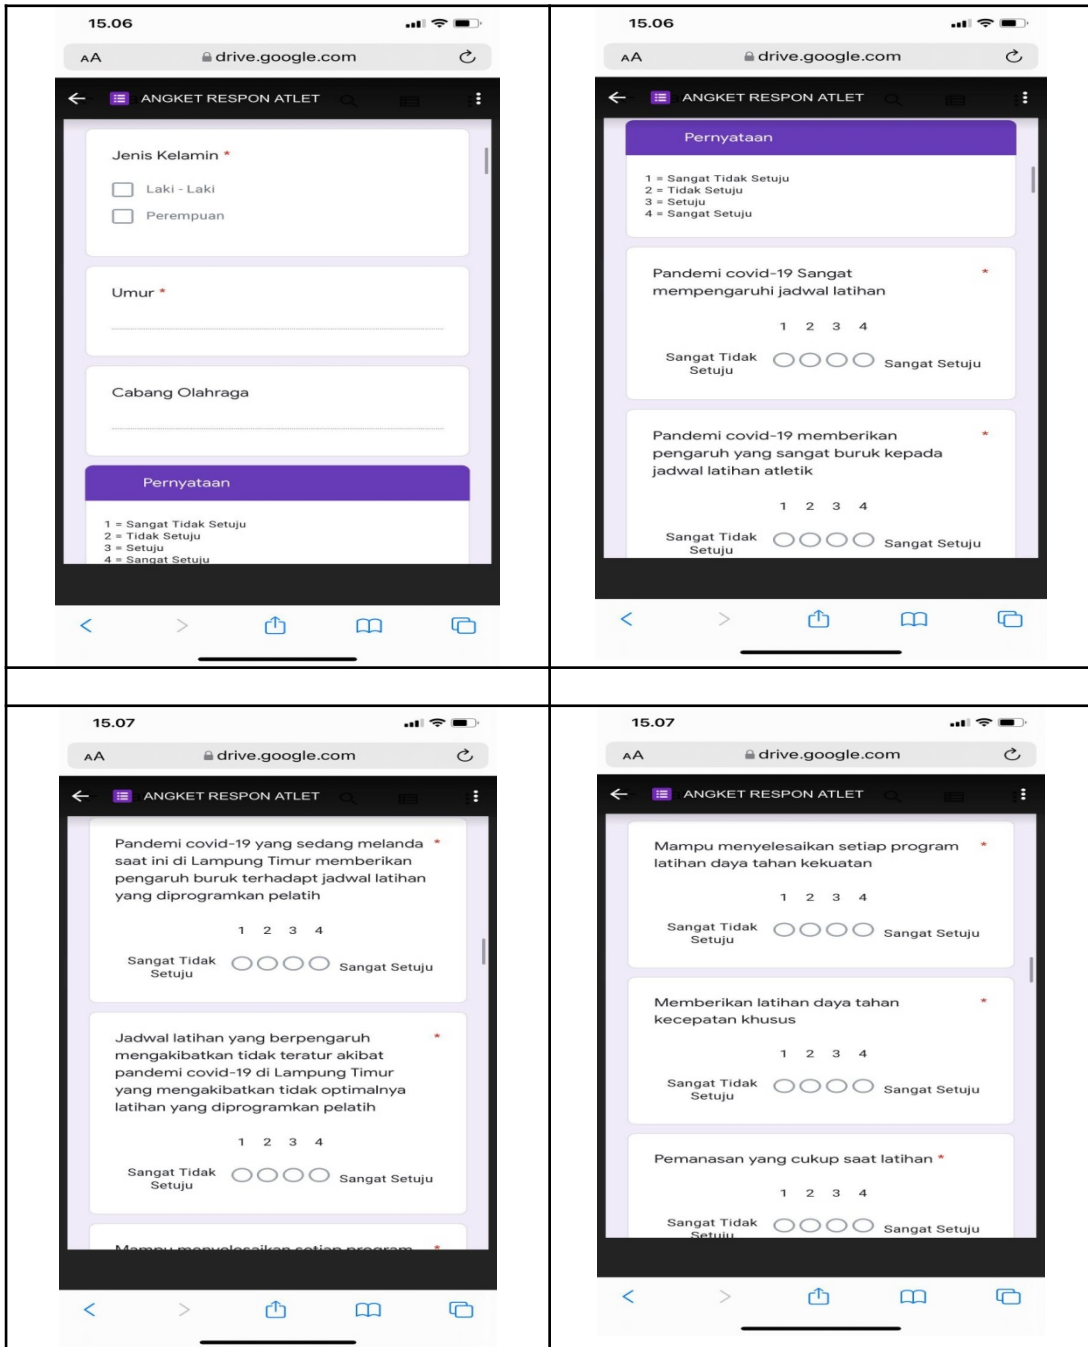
15.06

AA drive.google.com

ANGKET RESPON ATLET

Jenis Kelamin *

Laki - Laki

Perempuan

Umur *

Cabang Olahraga

Pernyataan

1 = Sangat Tidak Setuju
2 = Tidak Setuju
3 = Setuju
4 = Sangat Setuju

15.06

AA drive.google.com

ANGKET RESPON ATLET

Pernyataan

1 = Sangat Tidak Setuju
2 = Tidak Setuju
3 = Setuju
4 = Sangat Setuju

Pandemi covid-19 Sangat mempengaruhi jadwal latihan *

1 2 3 4

Sangat Tidak Setuju Sangat Setuju

Pandemi covid-19 memberikan pengaruh yang sangat buruk kepada jadwal latihan atletik *

1 2 3 4

Sangat Tidak Setuju Sangat Setuju

15.07

AA drive.google.com

ANGKET RESPON ATLET

Pandemi covid-19 yang sedang melanda saat ini di Lampung Timur memberikan pengaruh buruk terhadapt jadwal latihan yang diprogramkan pelatih *

1 2 3 4

Sangat Tidak Setuju Sangat Setuju

Jadwal latihan yang berpengaruh mengakibatkan tidak teratur akibat pandemi covid-19 di Lampung Timur yang mengakibatkan tidak optimalnya latihan yang diprogramkan pelatih *

1 2 3 4

Sangat Tidak Setuju Sangat Setuju

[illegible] *

15.07

AA drive.google.com

ANGKET RESPON ATLET

Mampu menyelesaikan setiap program latihan daya tahan kekuatan *

1 2 3 4

Sangat Tidak Setuju Sangat Setuju

Memberikan latihan daya tahan kecepatan khusus *

1 2 3 4

Sangat Tidak Setuju Sangat Setuju

Pemanasan yang cukup saat latihan *

1 2 3 4

Sangat Tidak Setuju Sangat Setuju